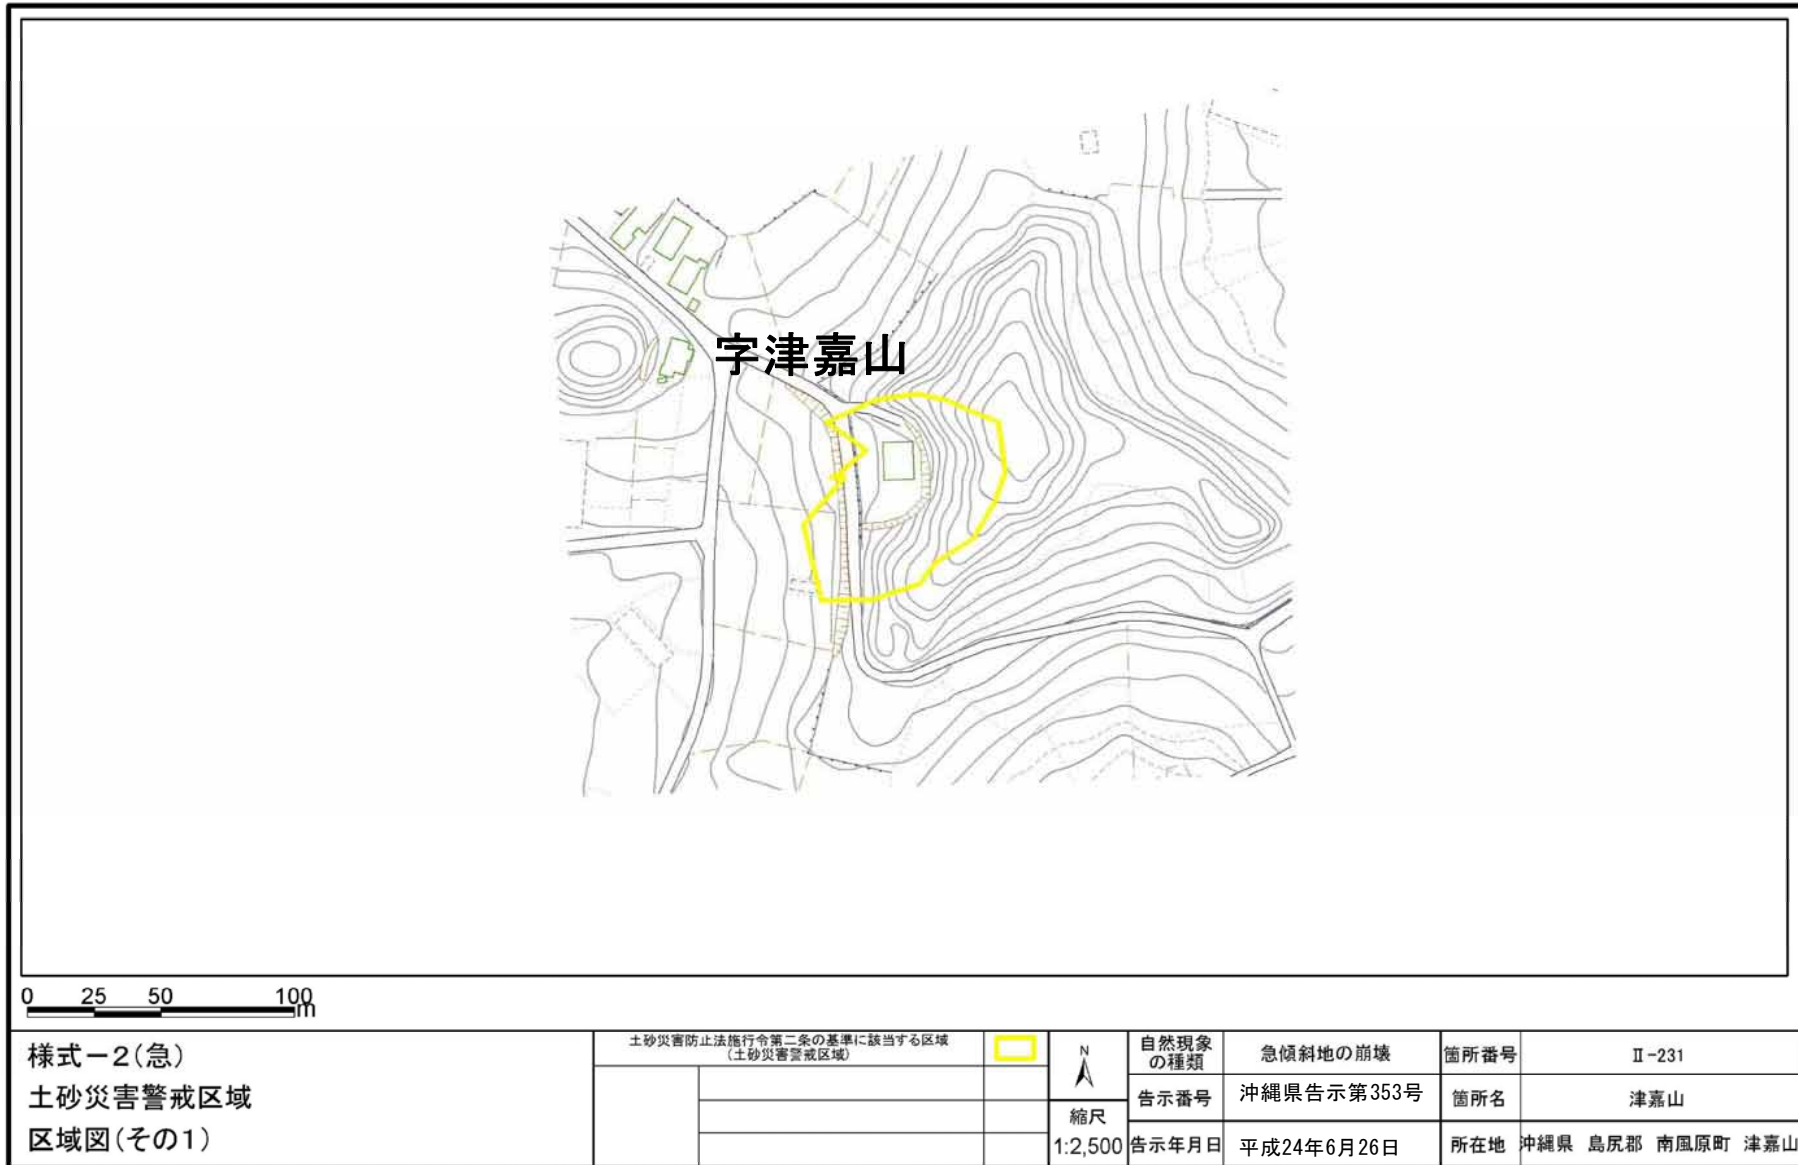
字津嘉山

0 25 50 100 m

様式ー2(急)
土砂災害警戒区域
区域図(その1)

土砂災害防止法施行令第二条の基準に該当する区域
(土砂災害警戒区域)

N

縮尺
1:2,500

| 自然現象の種類 | 急傾斜地の崩壊 | 箇所番号 | Ⅱ-231 |
|---|---|---|---|
| 告示番号 | 沖縄県告示第353号 | 箇所名 | 津嘉山 |
| 告示年月日 | 平成24年6月26日 | 所在地 | 沖縄県 島尻郡 南風原町 津嘉山 |